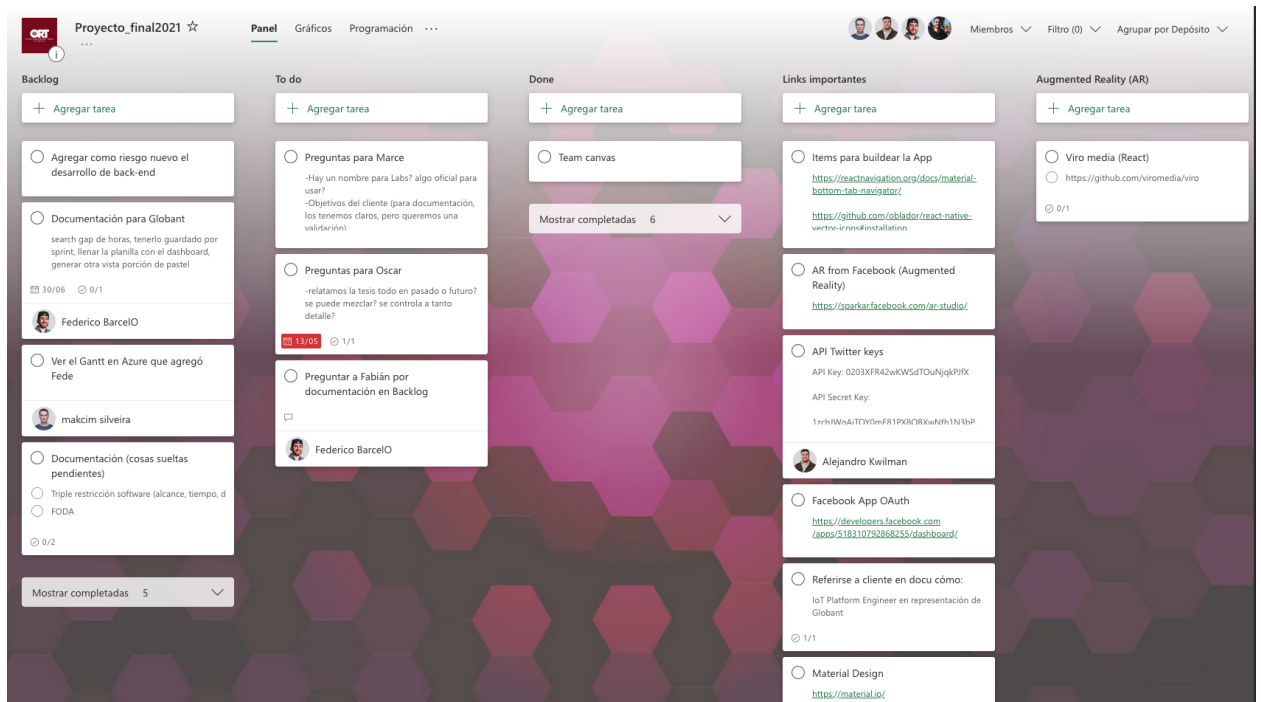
ORT

Proyecto_final2021 ☆

...

Panel Gráficos Programación ···

Miembros Filtro (0) Agrupar por Depósito

Backlog

+ Agregar tarea

Agregar como riesgo nuevo el desarrollo de back-end

Documentación para Globant

search gap de horas, tenerlo guardado por sprint, llenar la planilla con el dashboard, generar otra vista porción de pastel

30/06 0/1

Federico BarcelO

Ver el Gantt en Azure que agregó Fede

makcim silveira

Documentación (cosas sueltas pendientes)

Triple restricción software (alcance, tiempo, d

FODA

0/2

Mostrar completadas 5

To do

+ Agregar tarea

Preguntas para Marce

-Hay un nombre para Labs? algo oficial para usar?
-Objetivos del cliente (para documentación, los tenemos claros, pero queremos una validación)

Preguntas para Oscar

-relatamos la tesis todo en pasado o futuro? se puede mezclar? se controla a tanto detalle?

13/05 1/1

Preguntar a Fabián por documentación en Backlog

Federico BarcelO

Done

+ Agregar tarea

Team canvas

Mostrar completadas 6

Links importantes

+ Agregar tarea

Items para buildear la App

https://reactnavigation.org/docs/material-bottom-tab-navigator/

https://github.com/oblador/react-native-vector-icons#installation

AR from Facebook (Augmented Reality)

https://sparkar.facebook.com/ar-studio/

API Twitter keys

API Key: 0203XFR42wKWSdTOuNjqkPJfX

API Secret Key:

1zchJWqAiTOY0mF81PX8OBXwNfh1N3bP

Alejandro Kwilman

Facebook App OAuth

https://developers.facebook.com/apps/518310792868255/dashboard/

Referirse a cliente en docu cómo:

IoT Platform Engineer en representación de Globant

1/1

Material Design

https://material.io/

Augmented Reality (AR)

+ Agregar tarea

Viro media (React)

https://github.com/viromedia/viro

0/1